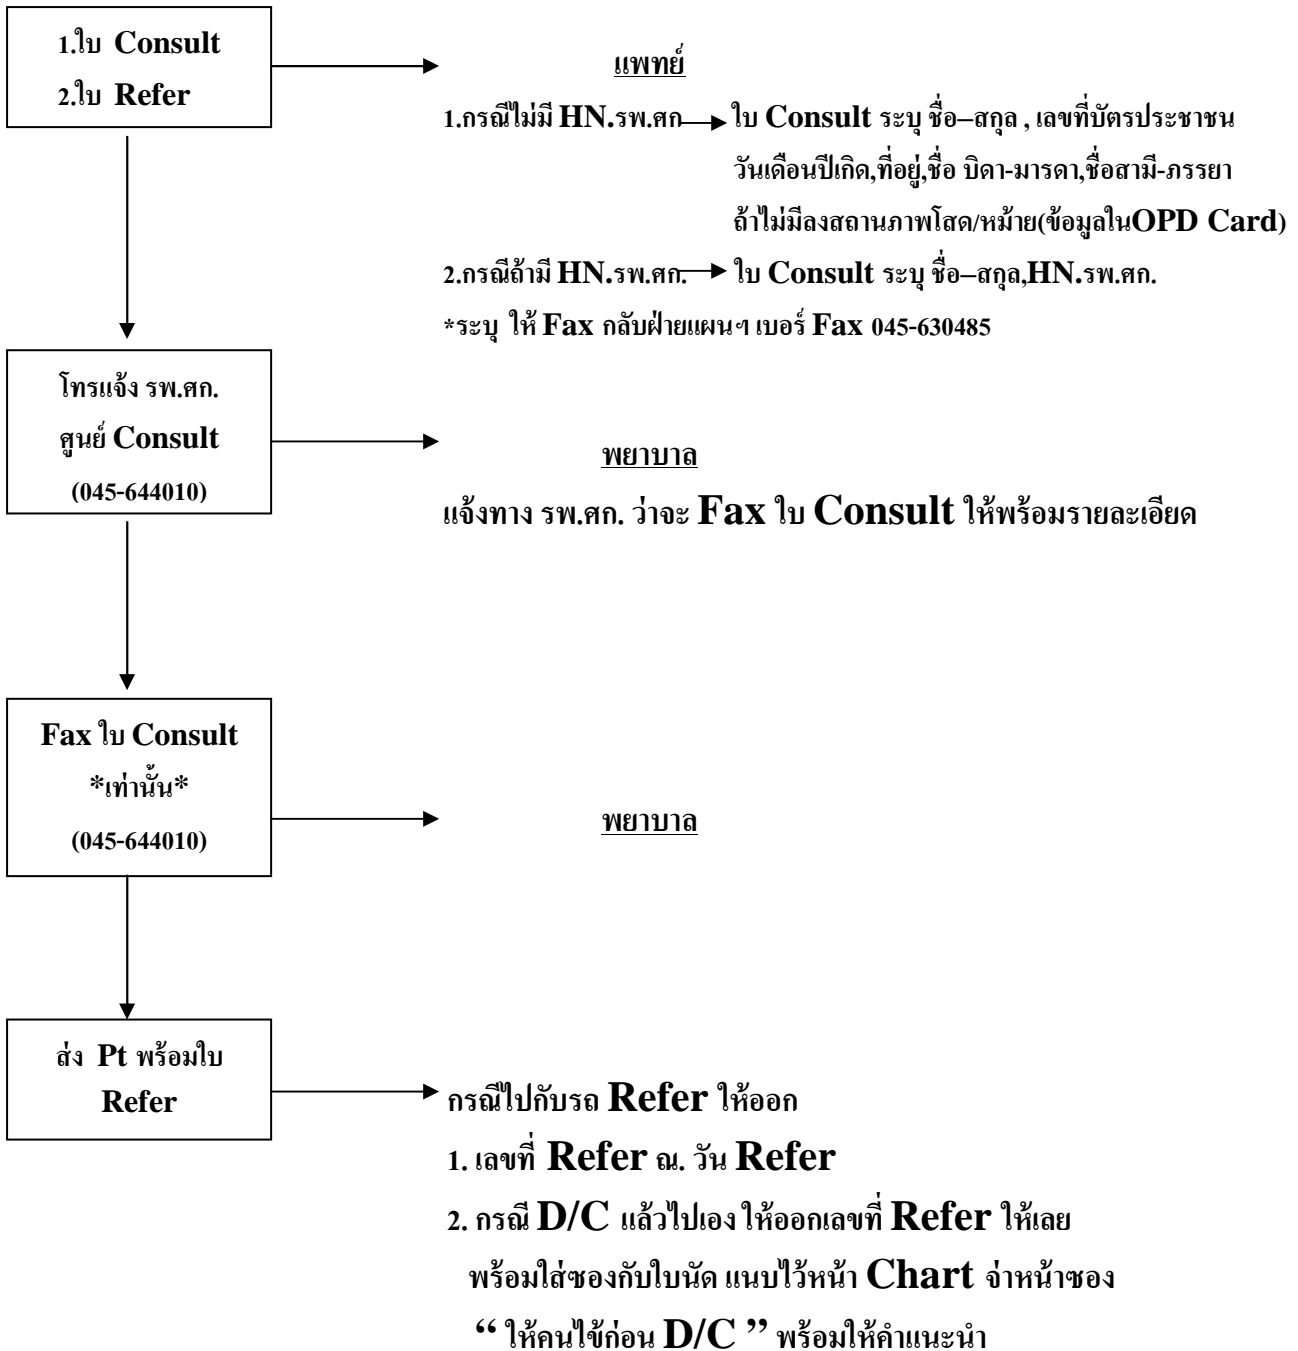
1.ใบ Consult
2.ใบ Refer

แพทย์

1.กรณีไม่มี HN.รพ.ศก ใบ Consult ระบุ ชื่อ–สกุล , เลขที่บัตรประชาชน วันเดือนปีเกิด,ที่อยู่,ชื่อ บิดา-มารดา,ชื่อสามี-ภรรยา ถ้าไม่มีลงสถานภาพโสด/หม้าย(ข้อมูลในOPD Card)
2.กรณีถ้ามี HN.รพ.ศก. ใบ Consult ระบุ ชื่อ–สกุล,HN.รพ.ศก.
*ระบุ ให้ Fax กลับฝ่ายแผนฯ เบอร์ Fax 045-630485

โทรแจ้ง รพ.ศก.
ศูนย์ Consult
(045-644010)

พยาบาล

แจ้งทาง รพ.ศก. ว่าจะ Fax ใบ Consult ให้พร้อมรายละเอียด

Fax ใบ Consult
*เท่านั้น*
(045-644010)

พยาบาล

ส่ง Pt พร้อมใบ Refer

กรณีไปกับรถ Refer ให้ออก
1. เลขที่ Refer ณ. วัน Refer
2. กรณี D/C แล้วไปเอง ให้ออกเลขที่ Refer ให้เลย พร้อมใส่ซองกับใบนัด แนบไว้หน้า Chart จ่าหน้าซอง
" ให้คนไข้ก่อน D/C " พร้อมให้คำแนะนำ